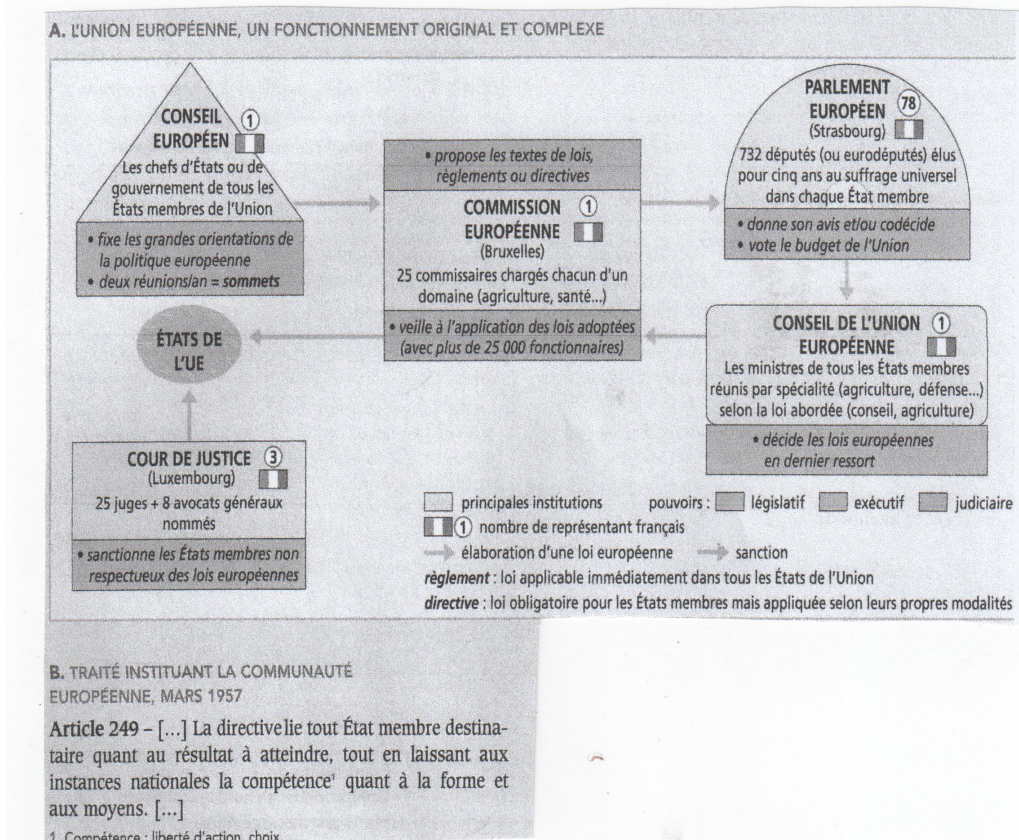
A. L'UNION EUROPÉENNE, UN FONCTIONNEMENT ORIGINAL ET COMPLEXE

CONSEIL EUROPÉEN ①
Les chefs d'États ou de gouvernement de tous les États membres de l'Union
• fixe les grandes orientations de la politique européenne
• deux réunions/an = sommets

• propose les textes de lois, règlements ou directives
COMMISSION EUROPÉENNE ①
(Bruxelles)
25 commissaires chargés chacun d'un domaine (agriculture, santé...)
• veille à l'application des lois adoptées (avec plus de 25 000 fonctionnaires)

PARLEMENT EUROPÉEN (78)
(Strasbourg)
732 députés (ou eurodéputés) élus pour cinq ans au suffrage universel dans chaque État membre
• donne son avis et/ou codécide
• vote le budget de l'Union

CONSEIL DE L'UNION EUROPÉENNE ①
Les ministres de tous les États membres réunis par spécialité (agriculture, défense...) selon la loi abordée (conseil, agriculture)
• décide les lois européennes en dernier ressort

ÉTATS DE L'UE

COUR DE JUSTICE ③
(Luxembourg)
25 juges + 8 avocats généraux nommés
• sanctionne les États membres non respectueux des lois européennes

principales institutions pouvoirs : législatif exécutif judiciaire
① nombre de représentant français
élaboration d'une loi européenne sanction
règlement : loi applicable immédiatement dans tous les États de l'Union
directive : loi obligatoire pour les États membres mais appliquée selon leurs propres modalités

B. TRAITÉ INSTITUANT LA COMMUNAUTÉ EUROPÉENNE, MARS 1957

Article 249 – [...] La directive lie tout État membre destinataire quant au résultat à atteindre, tout en laissant aux instances nationales la compétence¹ quant à la forme et aux moyens. [...]

1. Compétence : liberté d'action, choix.